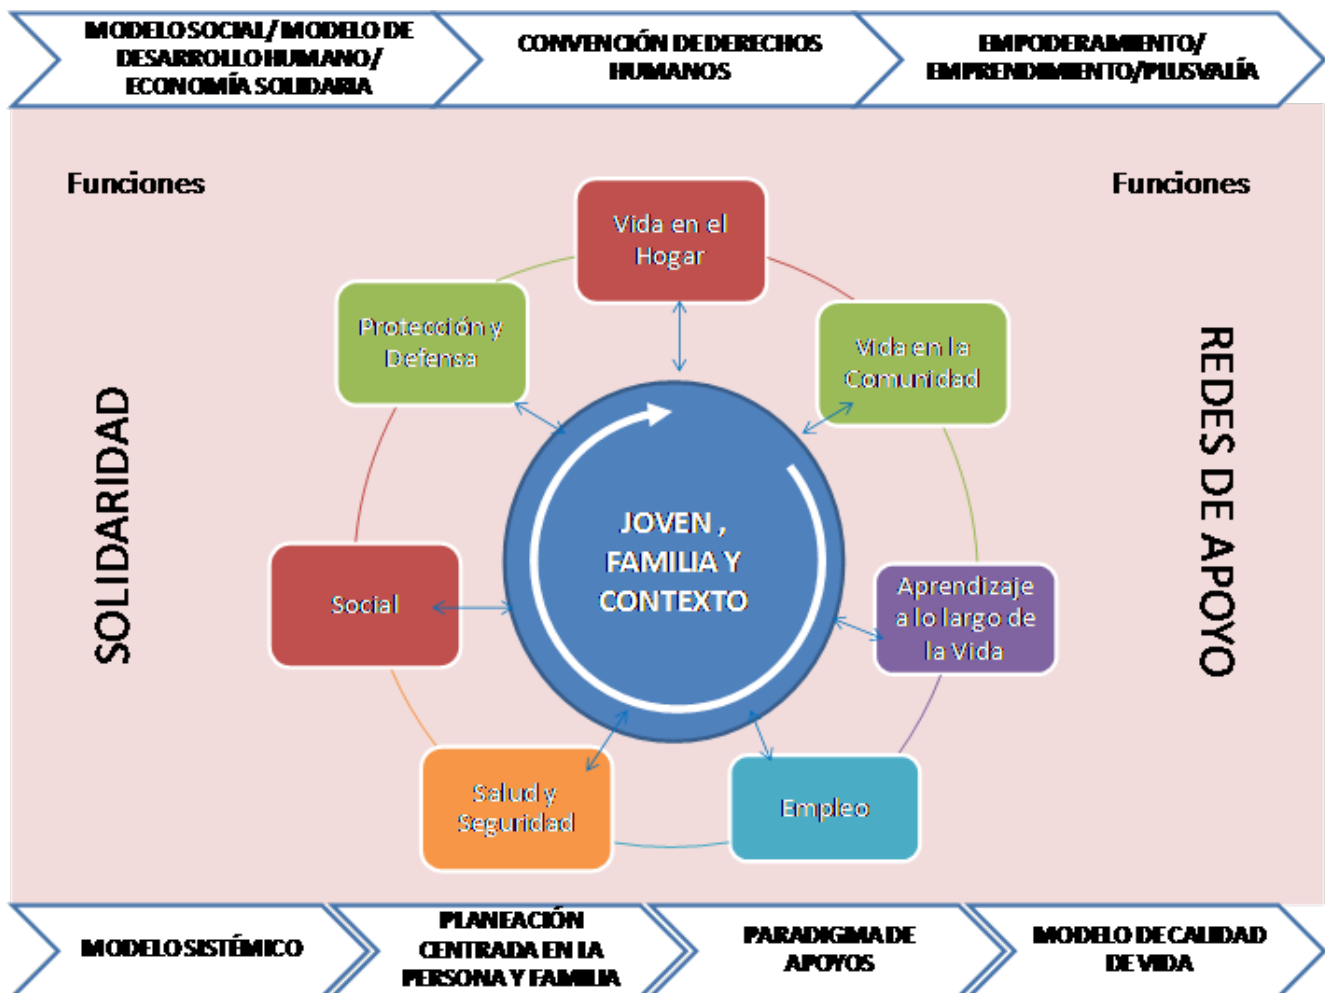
MODELO SOCIAL/ MODELO DE DESARROLLO HUMANO/ ECONOMÍA SOLIDARIA

CONVENCIÓN DE DERECHOS HUMANOS

EMPODERAMIENTO/ EMPRENDIMIENTO/PLUSVALÍA

Funciones

Funciones

SOLIDARIDAD

REDES DE APOYO

Vida en el Hogar

Vida en la Comunidad

Protección y Defensa

JOVEN , FAMILIA Y CONTEXTO

Social

Aprendizaje a lo largo de la Vida

Salud y Seguridad

Empleo

MODELO SISTÉMICO

PLANEACIÓN CENTRADA EN LA PERSONA Y FAMILIA

PARADIGMA DE APOYOS

MODELO DE CALIDAD DE VIDA